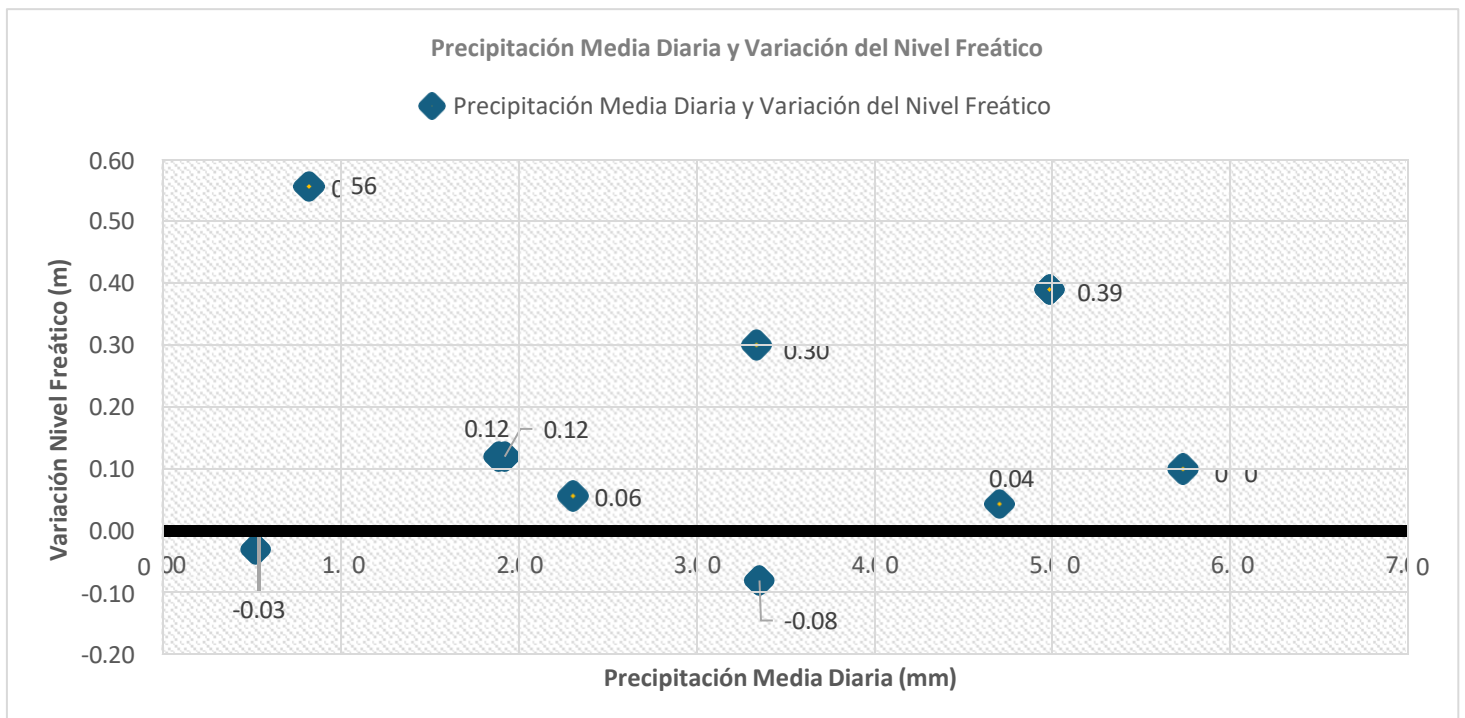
Precipitación Media Diaria y Variación del Nivel Freático

Precipitación Media Diaria y Variación del Nivel Freático

Variación Nivel Freático (m)

0.60
0.50
0.40
0.30
0.20
0.10
0.00
-0.10
-0.20

0 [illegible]00
1.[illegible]0
2.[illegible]0
3.0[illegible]0
4.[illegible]0
5.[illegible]0
6.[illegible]0
7.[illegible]0

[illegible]56
0.39
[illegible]30
0.12
0.12
0.06
0.04
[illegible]
-0.03
-0.08

Precipitación Media Diaria (mm)